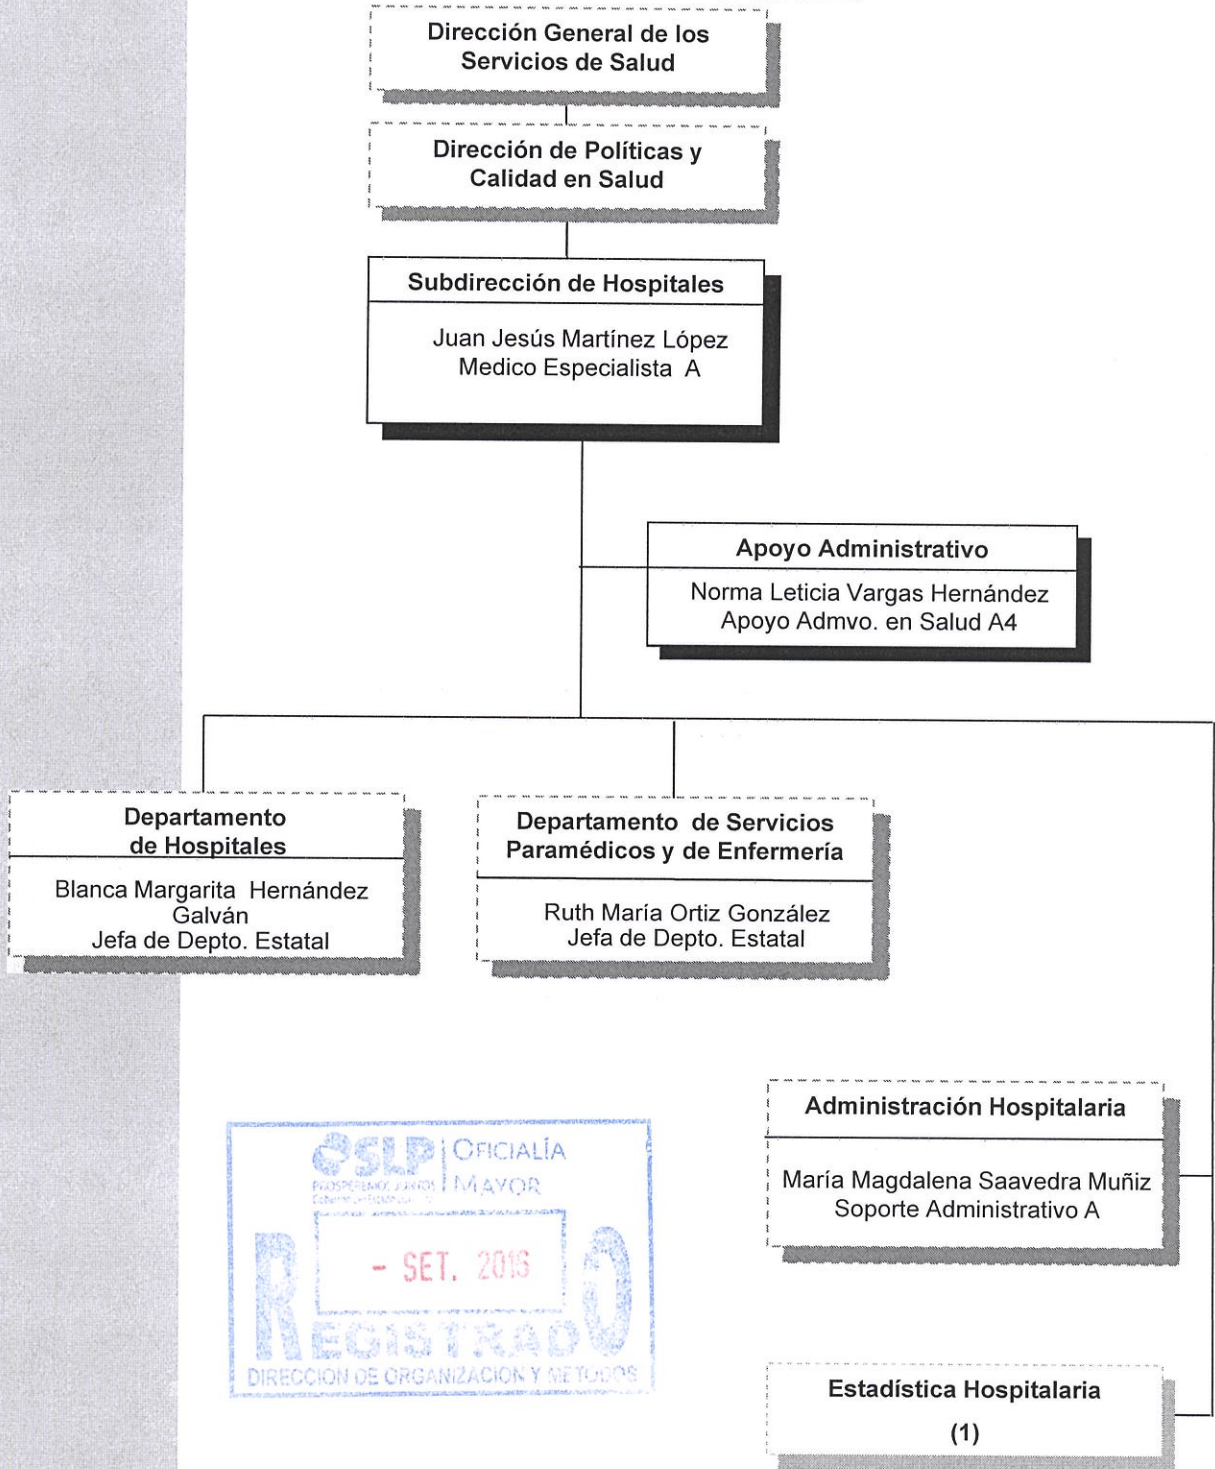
Dirección General de los Servicios de Salud

Dirección de Políticas y Calidad en Salud

Subdirección de Hospitales

Juan Jesús Martínez López
Medico Especialista A

Apoyo Administrativo

Norma Leticia Vargas Hernández
Apoyo Admvo. en Salud A4

Departamento de Hospitales

Blanca Margarita Hernández Galván
Jefa de Depto. Estatal

Departamento de Servicios Paramédicos y de Enfermería

Ruth María Ortiz González
Jefa de Depto. Estatal

Administración Hospitalaria

María Magdalena Saavedra Muñiz
Soporte Administrativo A

Estadística Hospitalaria
(1)

SLP PROSPERAMOS JUNTOS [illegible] | OFICIALÍA MAYOR
- SET. 2016
REGISTRADO
DIRECCION DE ORGANIZACION Y METODOS